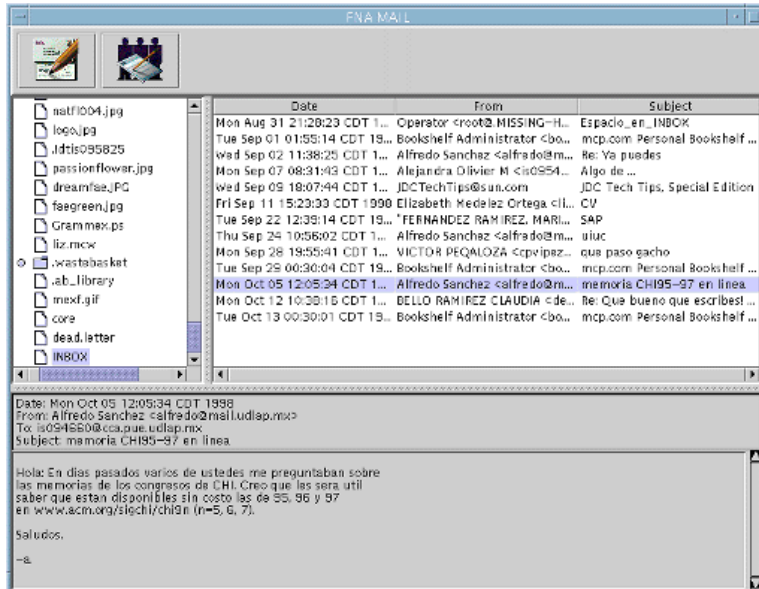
FNA MAIL

natf004.jpg
logo.jpg
.ldtis095825
passionflower.jpg
dreamfse.JPG
fsegreen.jpg
Grammex.ps
liz.mcw
.wastebasket
.ab_library
mexf.gif
core
dead.letter
INBOX

| Date | From | Subject |
|---|---|---|
| Mon Aug 31 21:28:23 CDT 1... | Operator <root@.MISSING-H... | Espacio_en_INBOX |
| Tue Sep 01 01:55:14 CDT 19... | Bookshelf Administrator <bo... | mcp.com Personal Bookshelf ... |
| Wed Sep 02 11:38:25 CDT 1... | Alfredo Sanchez <alfredo@m... | Re: Ya puedes |
| Mon Sep 07 08:31:43 CDT 1... | Alejandra Olivier M <is0954... | Algo de ... |
| Wed Sep 09 18:07:44 CDT 1... | JDCTechTips@sun.com | JDC Tech Tips, Special Edition |
| Fri Sep 11 15:23:33 CDT 1998 | Elizabeth Medelez Ortega <il... | CV |
| Tue Sep 22 12:39:14 CDT 19... | "FERNANDEZ RAMIREZ, MARI... | SAP |
| Thu Sep 24 10:56:02 CDT 1... | Alfredo Sanchez <alfredo@m... | uiuc |
| Mon Sep 28 19:55:41 CDT 1... | VICTOR PEQALOZA <cpvipez... | que paso gacho |
| Tue Sep 29 00:30:04 CDT 19... | Bookshelf Administrator <bo... | mcp.com Personal Bookshelf ... |
| Mon Oct 05 12:05:34 CDT 1... | Alfredo Sanchez <alfredo@m... | memoria CHI95-97 en linea |
| Mon Oct 12 10:38:15 CDT 1... | BELLO RAMIREZ CLAUDIA <de... | Re: Que bueno que escribes! ... |
| Tue Oct 13 00:30:01 CDT 19... | Bookshelf Administrator <bo... | mcp.com Personal Bookshelf ... |

Date: Mon Oct 05 12:05:34 CDT 1998
From: Alfredo Sanchez <alfredo@mail.udlap.mx>
To: is094660@cca.pue.udlap.mx
Subject: memoria CHI95-97 en linea

Hola: En dias pasados varios de ustedes me preguntaban sobre las memorias de los congresos de CHI. Creo que les sera util saber que estan disponibles sin costo las de 95, 96 y 97 en www.acm.org/sigchi/chi9n (n=5, 6, 7).

Saludos.

-a.